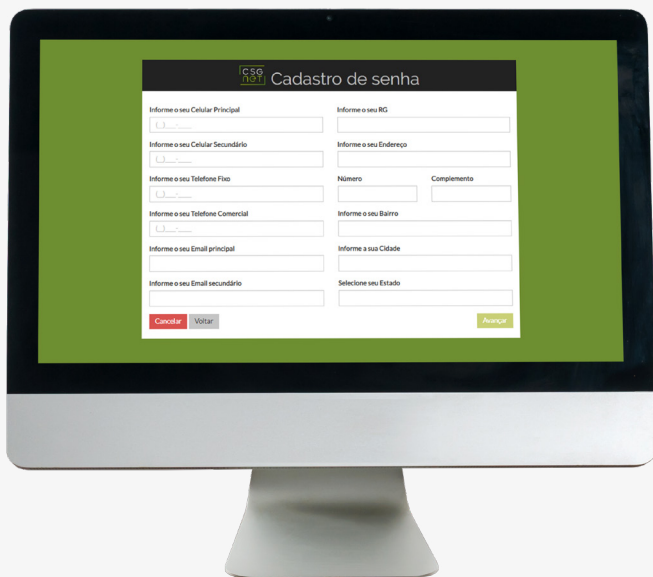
CSG NET Cadastro de senha

Informe o seu Celular Principal
(__)_____-_____

Informe o seu RG

Informe o seu Celular Secundário
(__)_____-_____

Informe o seu Endereço

Informe o seu Telefone Fixo
(__)_____-_____

Número

Complemento

Informe o seu Telefone Comercial
(__)_____-_____

Informe o seu Bairro

Informe o seu Email principal

Informe a sua Cidade

Informe o seu Email secundário

Selecione seu Estado

Cancelar Voltar

Avançar